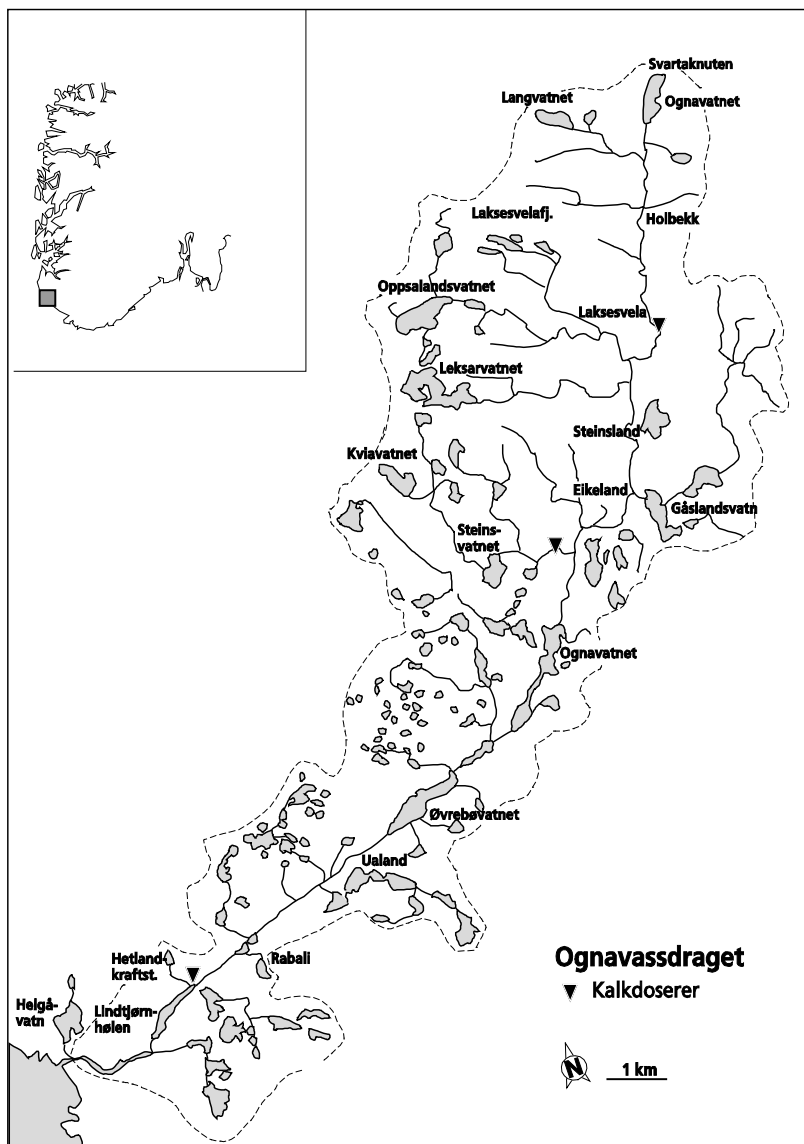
Svartaknuten
Langvatnet
Ognavatnet
Holbekk
Laksesvelafj.
Oppsalandsvatnet
Laksesvela
Leksarvatnet
Steinsland
Kviavatnet
Eikeland
Gåslandsvatn
Steinsvatnet
Ognavatnet
Øvrebøvatnet
Ualand
Hetlandkraftst.
Rabali
Helgåvatn
Lindtjørnhølen
Ognavassdraget
▼ Kalkdoserer
N
1 km